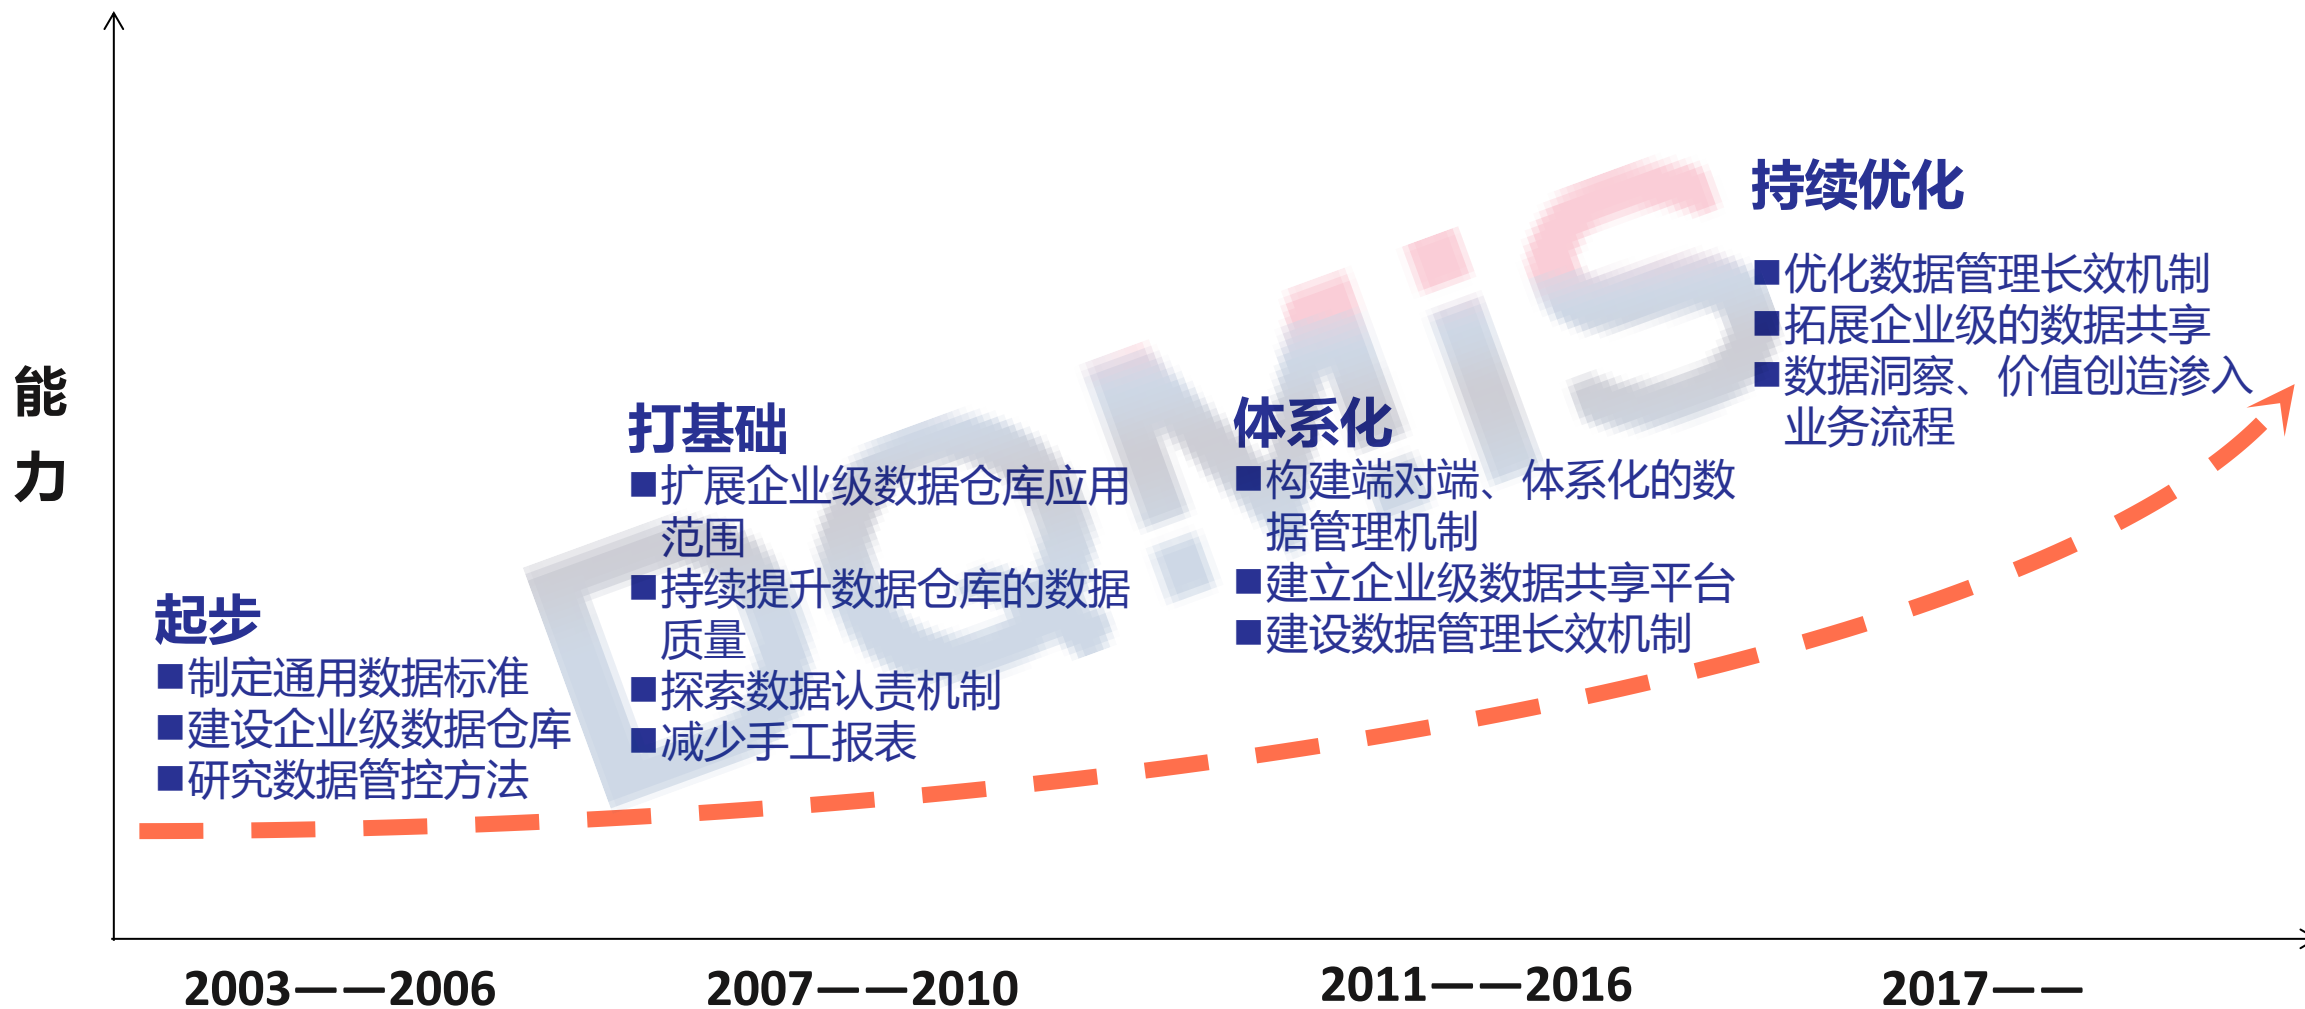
能力

持续优化
■优化数据管理长效机制
■拓展企业级的数据共享
■数据洞察、价值创造渗入业务流程

打基础
■扩展企业级数据仓库应用范围
■持续提升数据仓库的数据质量
■探索数据认责机制
■减少手工报表

体系化
■构建端对端、体系化的数据管理机制
■建立企业级数据共享平台
■建设数据管理长效机制

起步
■制定通用数据标准
■建设企业级数据仓库
■研究数据管控方法

DQMiS

2003——2006
2007——2010
2011——2016
2017——